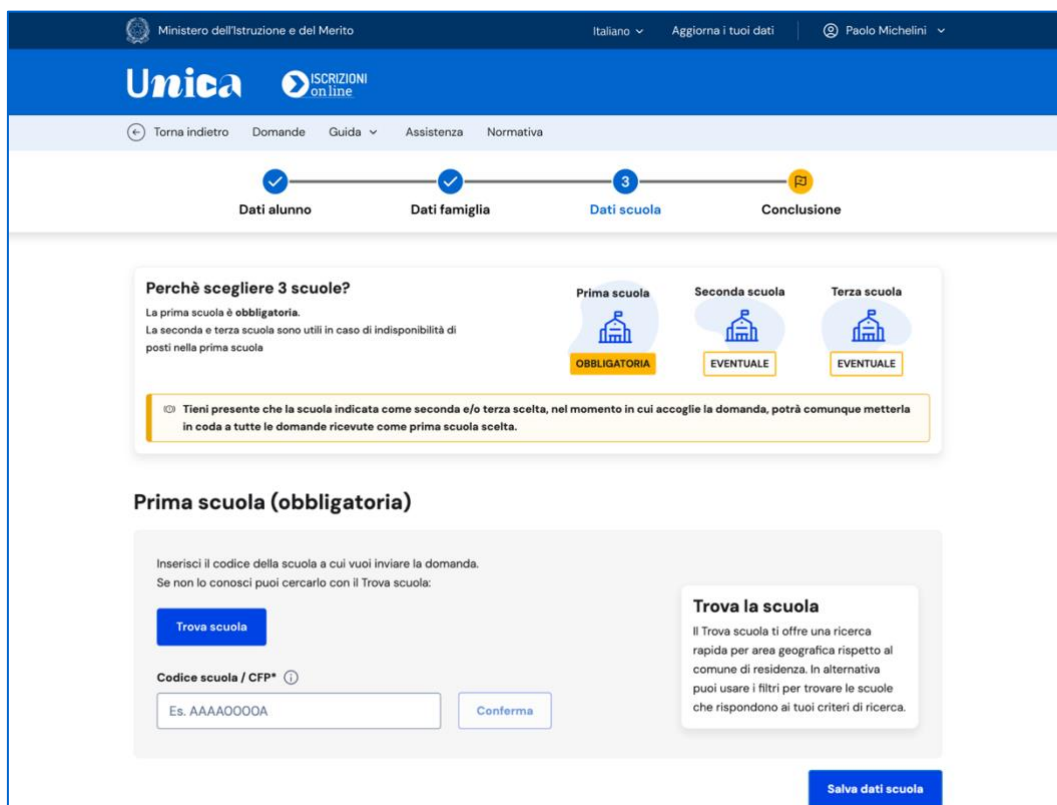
Ministero dell'Istruzione e del Merito

Italiano

Aggiorna i tuoi dati

Paolo Michelini

Unica

ISCRIZIONI online

Torna indietro

Domande

Guida

Assistenza

Normativa

Dati alunno

Dati famiglia

3

Dati scuola

Conclusione

Perchè scegliere 3 scuole?

La prima scuola è obbligatoria.
La seconda e terza scuola sono utili in caso di indisponibilità di posti nella prima scuola

Prima scuola

OBBLIGATORIA

Seconda scuola

EVENTUALE

Terza scuola

EVENTUALE

Tieni presente che la scuola indicata come seconda e/o terza scelta, nel momento in cui accoglie la domanda, potrà comunque metterla in coda a tutte le domande ricevute come prima scuola scelta.

Prima scuola (obbligatoria)

Inserisci il codice della scuola a cui vuoi inviare la domanda.
Se non lo conosci puoi cercarlo con il Trova scuola:

Trova scuola

Codice scuola / CFP*

Es. AAAAOOOOA

Conferma

Trova la scuola

Il Trova scuola ti offre una ricerca rapida per area geografica rispetto al comune di residenza. In alternativa puoi usare i filtri per trovare le scuole che rispondono ai tuoi criteri di ricerca.

Salva dati scuola